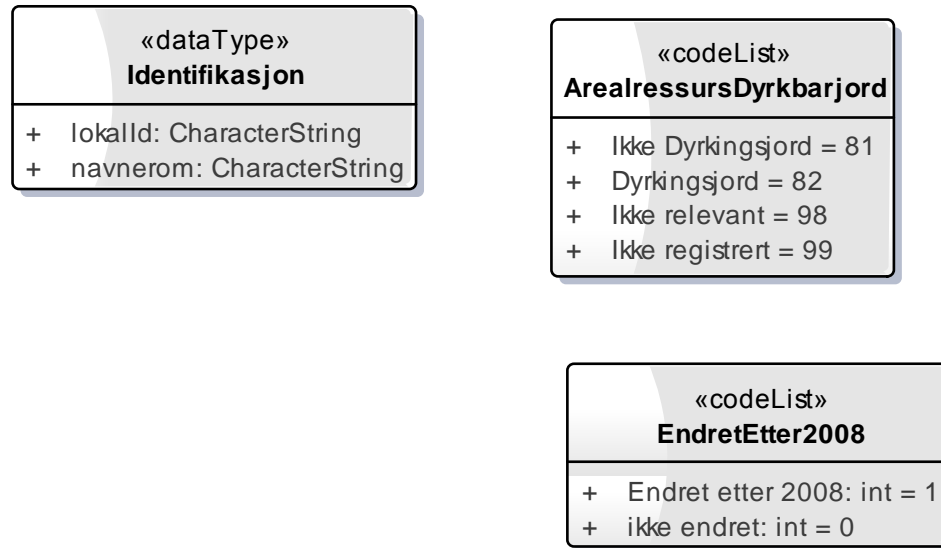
«dataType»
Identifikasjon

+ lokalId: CharacterString
+ navnerom: CharacterString

«codeList»
ArealressursDyrkbarjord

+ Ikke Dyrkingsjord = 81
+ Dyrkingsjord = 82
+ Ikke relevant = 98
+ Ikke registrert = 99

«codeList»
EndretEtter2008

+ Endret etter 2008: int = 1
+ ikke endret: int = 0